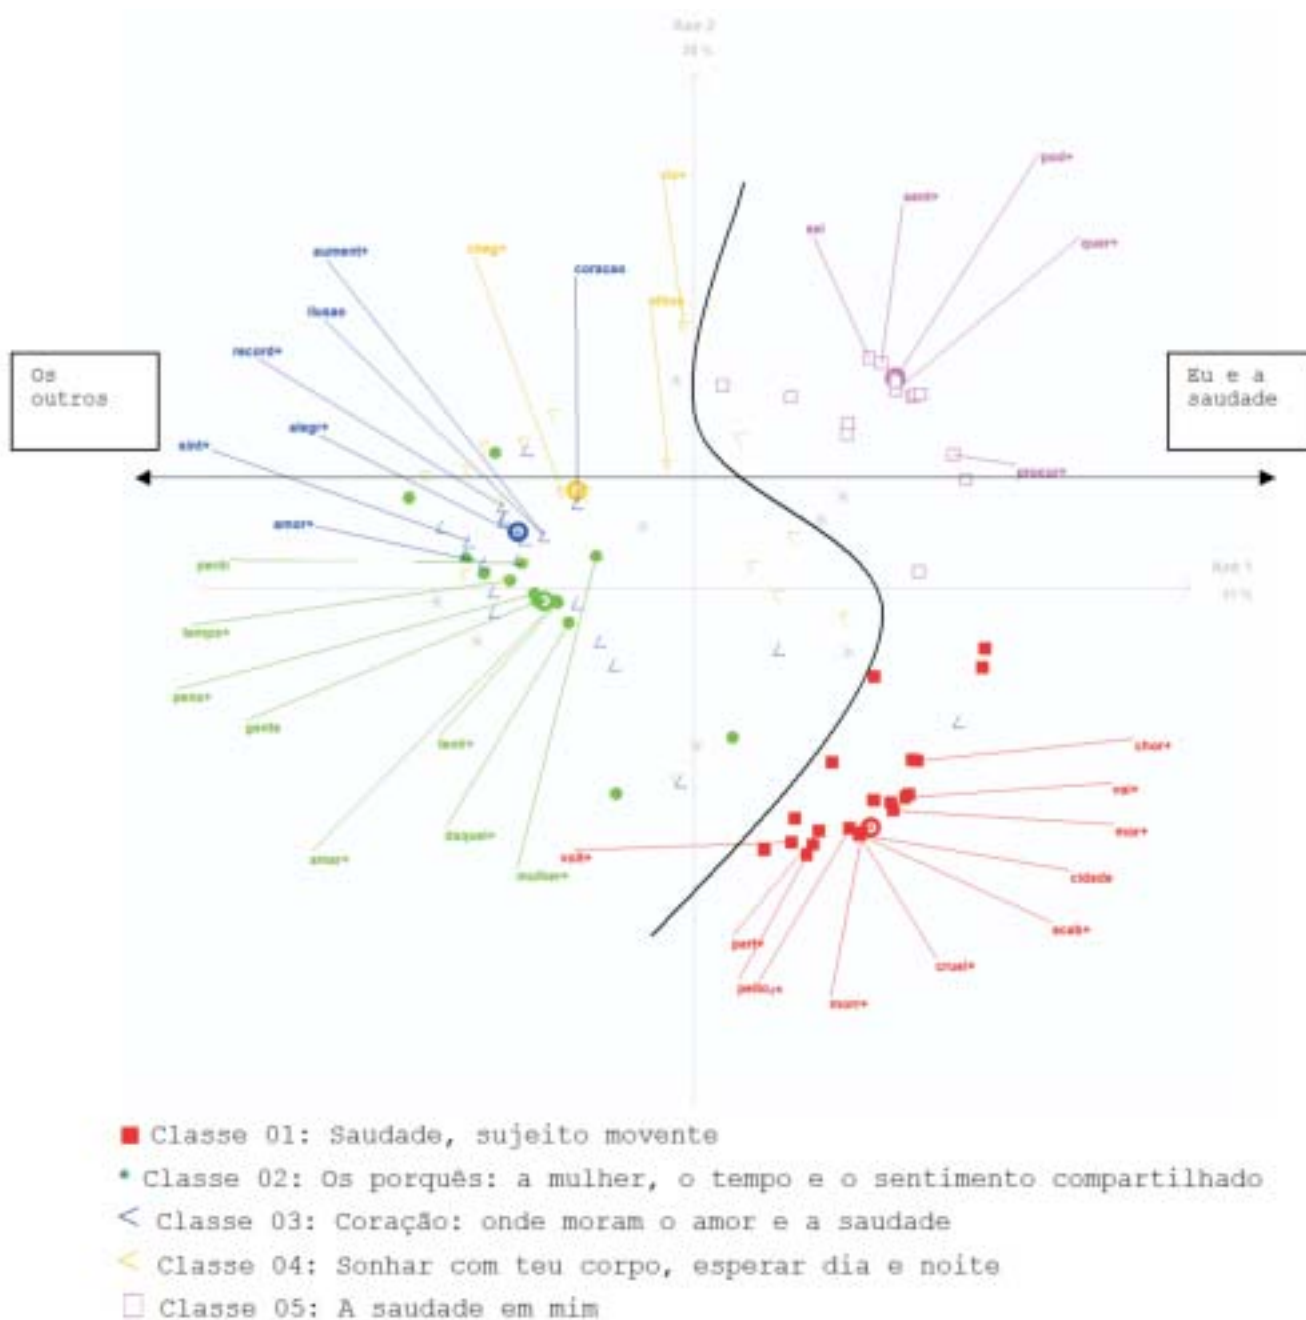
Axe 2
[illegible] %

Os outros

Eu e a saudade

aument+
ilusao
record+
alegr+
sbd+
amor+
cheg+
coracao
sio+
afeto
sai
sent+
pod+
quer+
procur+
perdi
tempo+
pens+
pede
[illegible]
daquel+
amor+
mulher+
sab+
chor+
vai+
mor+
cidade
acab+
cruel+
mom+
pelo+
part+

Axe 1
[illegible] %

■ Classe 01: Saudade, sujeito movente
• Classe 02: Os porquês: a mulher, o tempo e o sentimento compartilhado
< Classe 03: Coração: onde moram o amor e a saudade
< Classe 04: Sonhar com teu corpo, esperar dia e noite
□ Classe 05: A saudade em mim